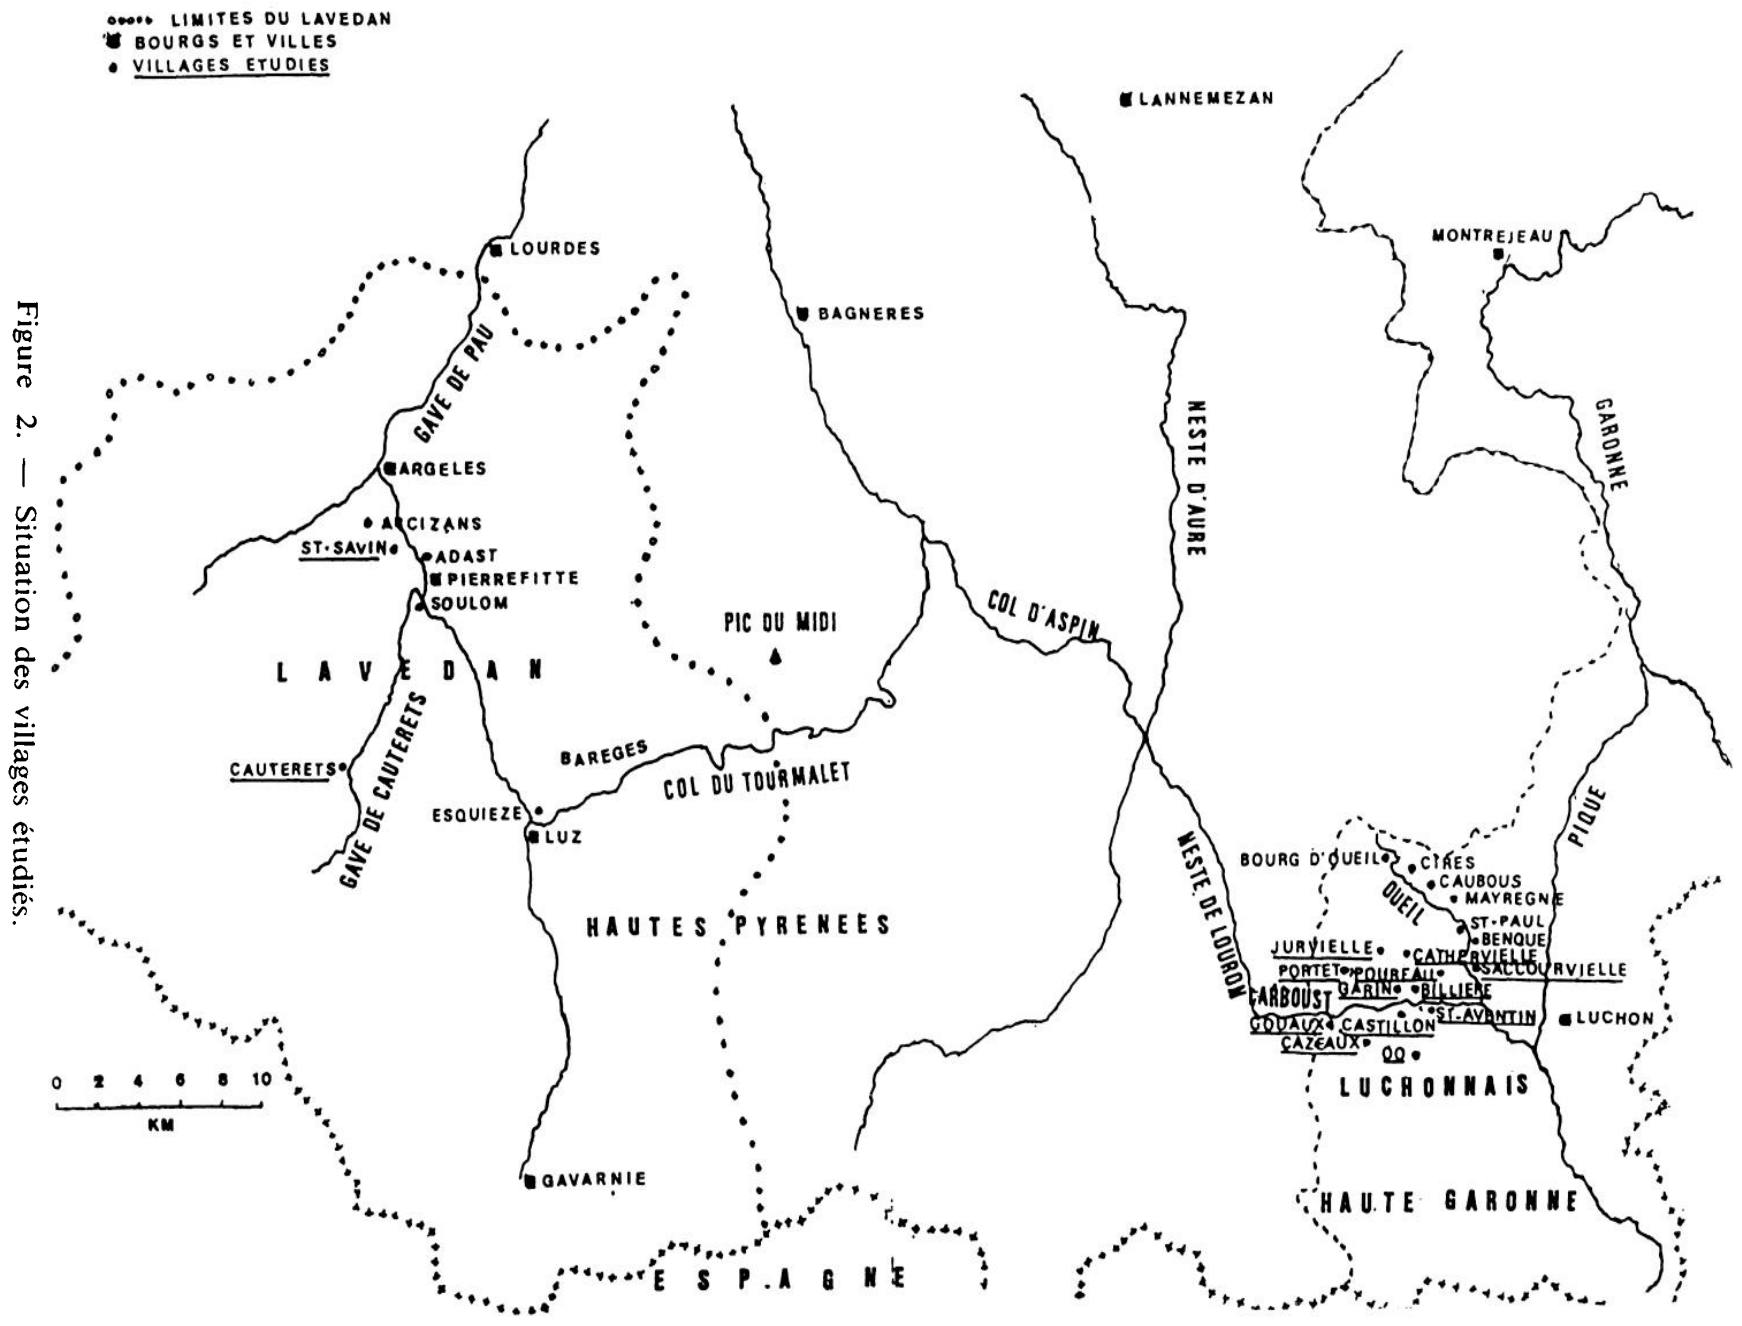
LIMITES DU LAVEDAN
BOURGS ET VILLES
VILLAGES ETUDIES

Figure 2. — Situation des villages étudiés.

LANNEMEZAN
LOURDES
BAGNERES
MONTREJEAU
GAVE DE PAU
GARONNE
NESTE D'AURE
ARGELES
ARCIZANS
ST-SAVIN
ADAST
PIERREFITTE
SOULOM
PIC DU MIDI
COL D'ASPIN
L A V E D A N
CAUTERETS
GAVE DE CAUTERETS
BAREGES
COL DU TOURMALET
ESQUIEZE
LUZ
PIQUE
NESTE DE LOURON
BOURG D'OUEIL
CIRES
CAUBOUS
MAYREGNE
OUEIL
ST-PAUL
BENQUE
JURVIELLE
CATHERVIELLE
SACCOURVIELLE
PORTET
POUBEAU
LARBOUST
GARIN
BILLIERE
GOUAUX
CASTILLON
ST-AVENTIN
LUCHON
CAZEAUX
OO
LUCHONNAIS
HAUTES PYRENEES
0 2 4 6 8 10
KM
GAVARNIE
HAUTE GARONNE
E S P A G N E